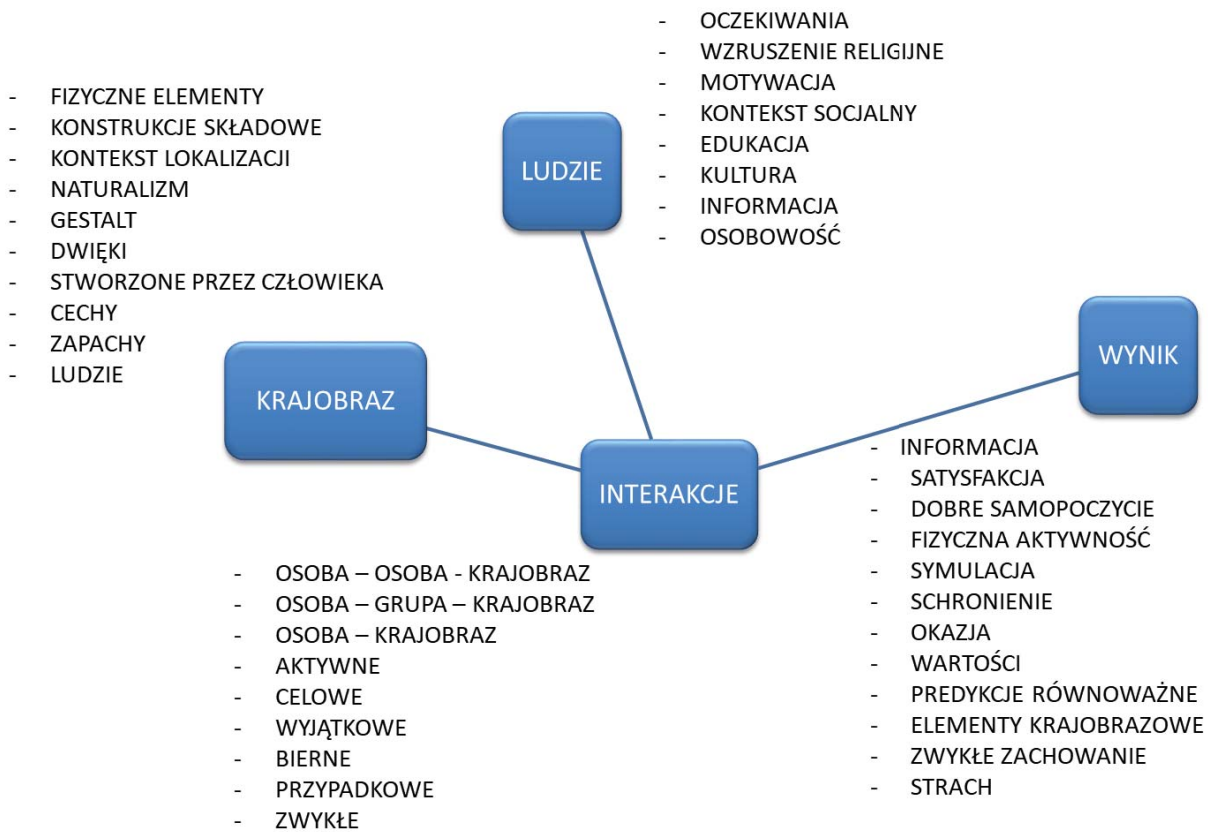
- OCZEKIWANIA
- WZRUSZENIE RELIGIJNE
- MOTYWACJA
- KONTEKST SOCJALNY
- EDUKACJA
- KULTURA
- INFORMACJA
- OSOBOWOŚĆ

- FIZYCZNE ELEMENTY
- KONSTRUKCJE SKŁADOWE
- KONTEKST LOKALIZACJI
- NATURALIZM
- GESTALT
- DWIĘKI
- STWORZONE PRZEZ CZŁOWIEKA
- CECHY
- ZAPACHY
- LUDZIE

LUDZIE

WYNIK

KRAJOBRAZ

INTERAKCJE

- INFORMACJA
- SATYSFAKCJA
- DOBRE SAMOPOCZYCIE
- FIZYCZNA AKTYWNOŚĆ
- SYMULACJA
- SCHRONIENIE
- OKAZJA
- WARTOŚCI
- PREDYKCJE RÓWNOWAŻNE
- ELEMENTY KRAJOBRAZOWE
- ZWYKŁE ZACHOWANIE
- STRACH

- OSOBA – OSOBA - KRAJOBRAZ
- OSOBA – GRUPA – KRAJOBRAZ
- OSOBA – KRAJOBRAZ
- AKTYWNE
- CELOWE
- WYJĄTKOWE
- BIERNE
- PRZYPADKOWE
- ZWYKŁE